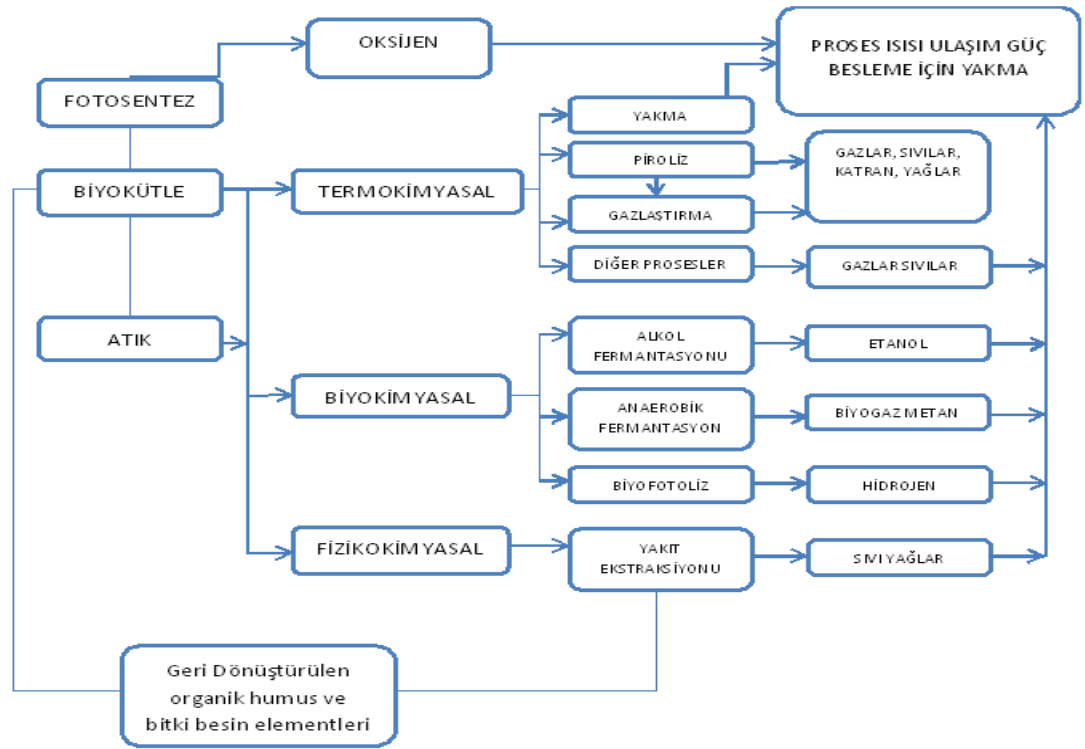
OKSİJEN

PROSES ISISI ULAŞIM GÜÇ BESLEME İÇİN YAKMA

FOTOSENTEZ

BİYOKÜTLE

ATIK

TERMOKİMYASAL

BİYOKİMYASAL

FİZİKOKİMYASAL

YAKMA

PİROLİZ

GAZLAŞTIRMA

DİĞER PROSESLER

GAZLAR, SIVILAR, KATRAN, YAĞLAR

GAZLAR SIVILAR

ALKOL FERMANTASYONU

ETANOL

ANAEROBİK FERMANTASYON

BİYOGAZ METAN

BİYOFOTOLİZ

HİDROJEN

YAKIT EKSTRAKSİYONU

SIVI YAĞLAR

Geri Dönüştürülen organik humus ve bitki besin elementleri